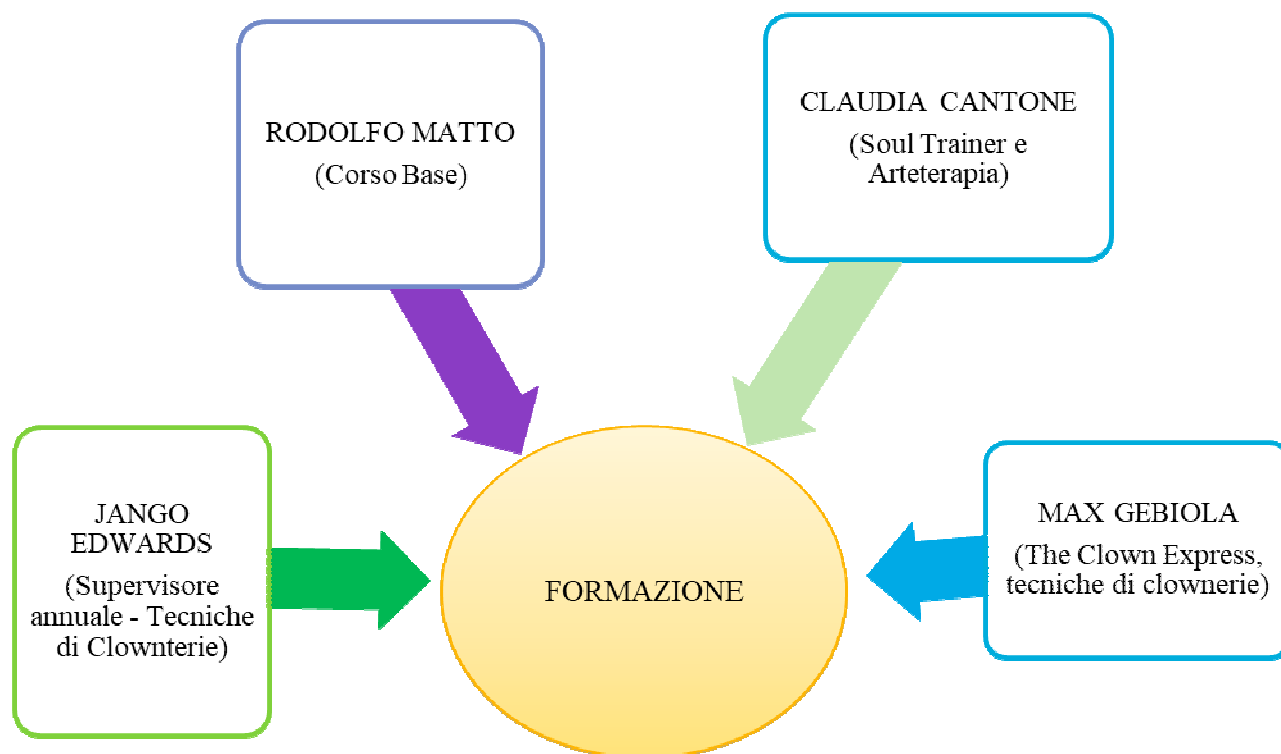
RODOLFO MATTO
(Corso Base)

CLAUDIA CANTONE
(Soul Trainer e Arteterapia)

JANGO EDWARDS
(Supervisore annuale - Tecniche di Clownterie)

FORMAZIONE

MAX GEBIOLA
(The Clown Express, tecniche di clownerie)